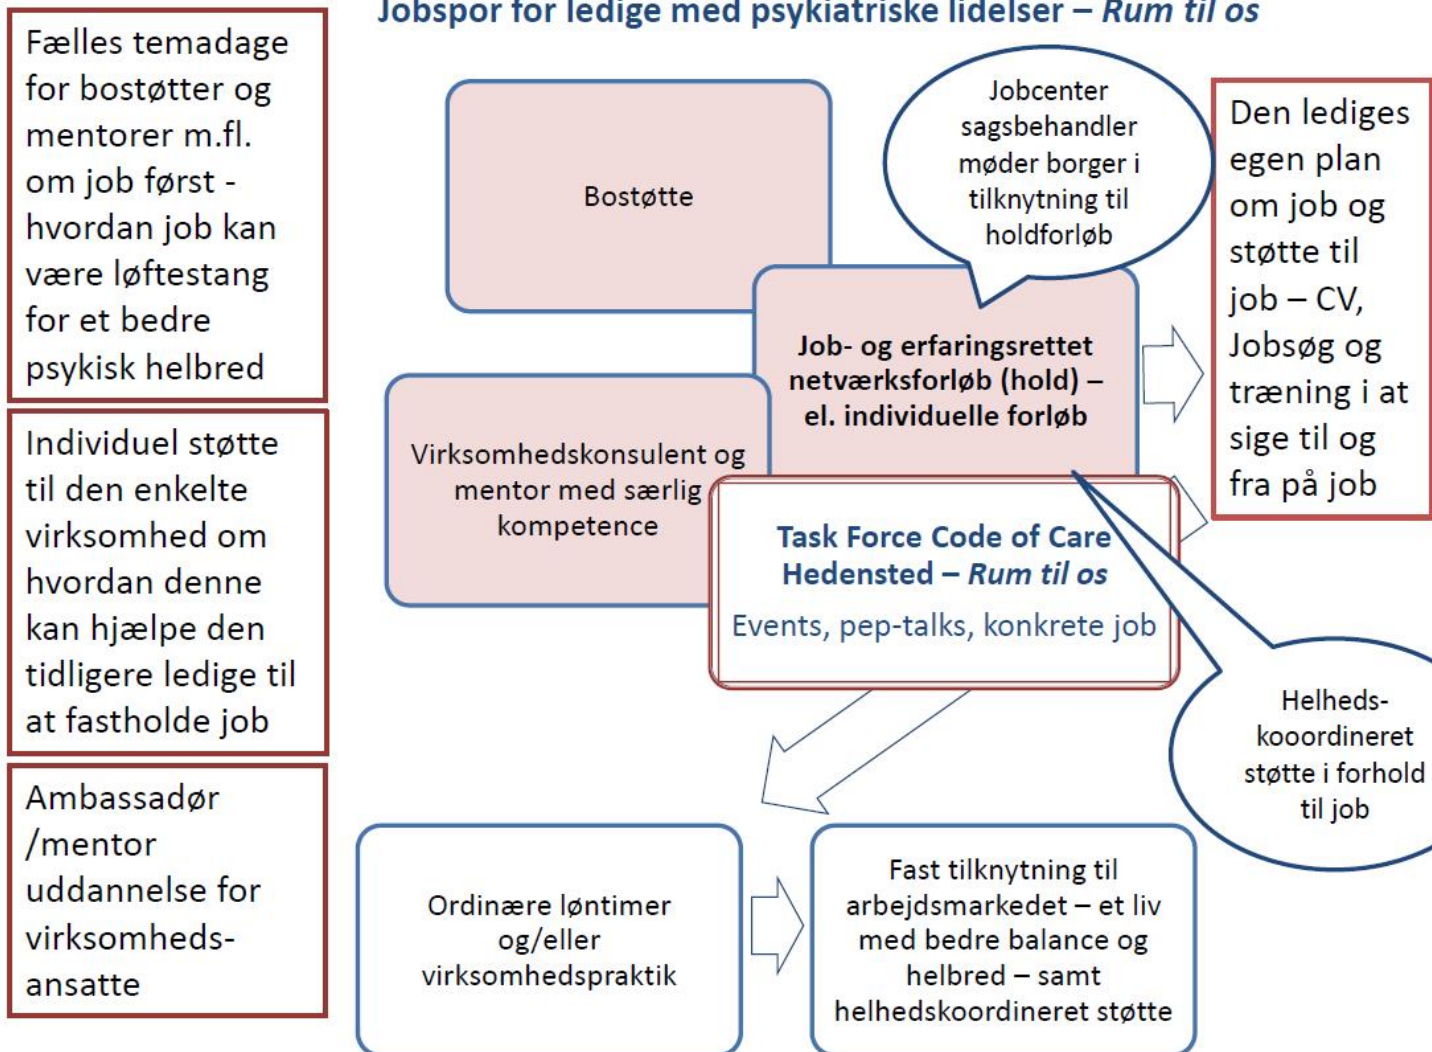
Jobspor for ledige med psykiatriske lidelser – Rum til os

Fælles temadage for bostøtter og mentorer m.fl. om job først - hvordan job kan være løftestang for et bedre psykisk helbred

Individuel støtte til den enkelte virksomhed om hvordan denne kan hjælpe den tidligere ledige til at fastholde job

Ambassadør /mentor uddannelse for virksomhedsansatte

Bostøtte

Jobcenter sagsbehandler møder borger i tilknytning til holdforløb

Den lediges egen plan om job og støtte til job – CV, Jobsøg og træning i at sige til og fra på job

Job- og erfaringsrettet netværksforløb (hold) – el. individuelle forløb

Virksomhedskonsulent og mentor med særlig kompetence

Task Force Code of Care Hedensted – Rum til os

Events, pep-talks, konkrete job

Helheds-kooordineret støtte i forhold til job

Ordinære løntimer og/eller virksomhedspraktik

Fast tilknytning til arbejdsmarkedet – et liv med bedre balance og helbred – samt helhedskoordineret støtte